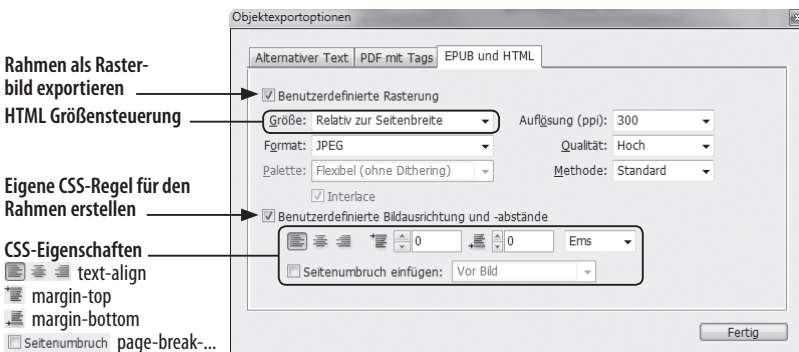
Rahmen als Rasterbild exportieren

HTML Größensteuerung

Eigene CSS-Regel für den Rahmen erstellen

CSS-Eigenschaften
text-align
margin-top
margin-bottom
Seitenumbruch page-break-...

Objektexportoptionen

Alternativer Text | PDF mit Tags | EPUB und HTML

Benutzerdefinierte Rasterung

Größe: Relativ zur Seitenbreite
Auflösung (ppi): 300
Format: JPEG
Qualität: Hoch
Palette: Flexibel (ohne Dithering)
Methode: Standard
Interlace

Benutzerdefinierte Bildausrichtung und -abstände
0
0
Ems
Seitenumbruch einfügen: Vor Bild

Fertig